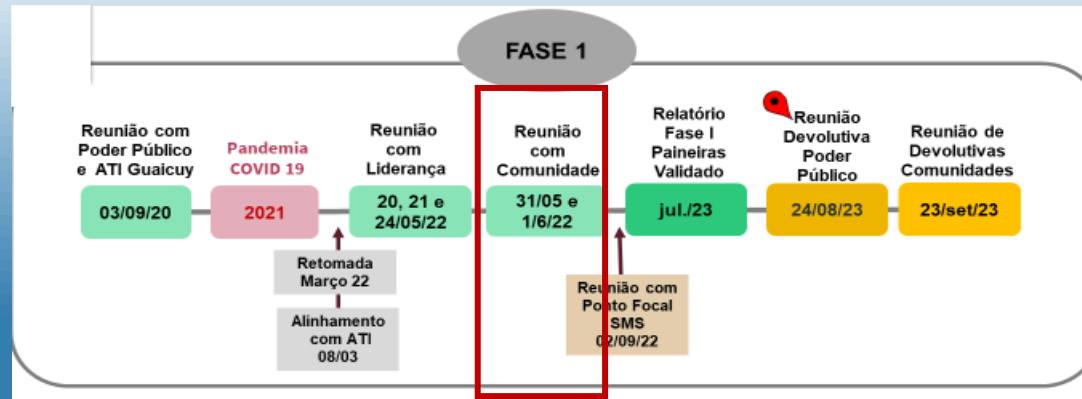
FASE 1

Reunião com Poder Público e ATI Guaicuy
03/09/20

Pandemia COVID 19
2021

Reunião com Liderança
20, 21 e 24/05/22

Reunião com Comunidade
31/05 e 1/6/22

Relatório Fase I Paineiras Validado
jul./23

Reunião Devolutiva Poder Público
24/08/23

Reunião de Devolutivas Comunidades
23/set/23

Retomada Março 22

Alinhamento com ATI 08/03

Reunião com Ponto Focal SMS 02/09/22